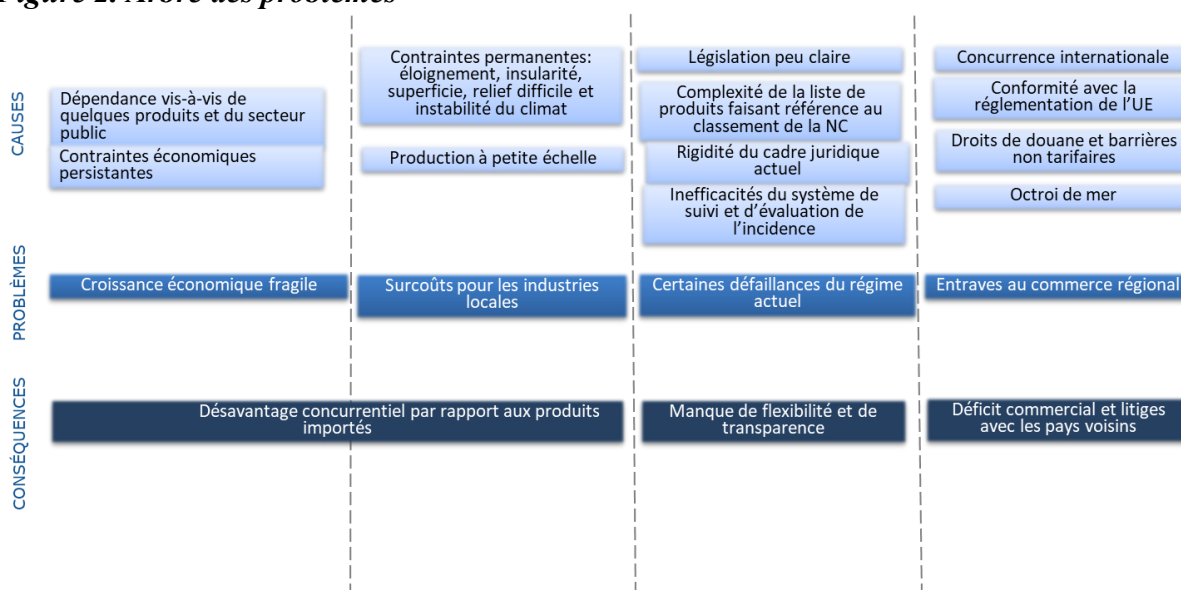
Figure 2: Arbre des problèmes

CAUSES

Dépendance vis-à-vis de quelques produits et du secteur public

Contraintes économiques persistantes

Contraintes permanentes: éloignement, insularité, superficie, relief difficile et instabilité du climat

Production à petite échelle

Législation peu claire

Complexité de la liste de produits faisant référence au classement de la NC

Rigidité du cadre juridique actuel

Inefficacités du système de suivi et d'évaluation de l'incidence

Concurrence internationale

Conformité avec la réglementation de l'UE

Droits de douane et barrières non tarifaires

Octroi de mer

PROBLÈMES

Croissance économique fragile

Surcoûts pour les industries locales

Certaines défaillances du régime actuel

Entraves au commerce régional

CONSÉQUENCES

Désavantage concurrentiel par rapport aux produits importés

Manque de flexibilité et de transparence

Déficit commercial et litiges avec les pays voisins